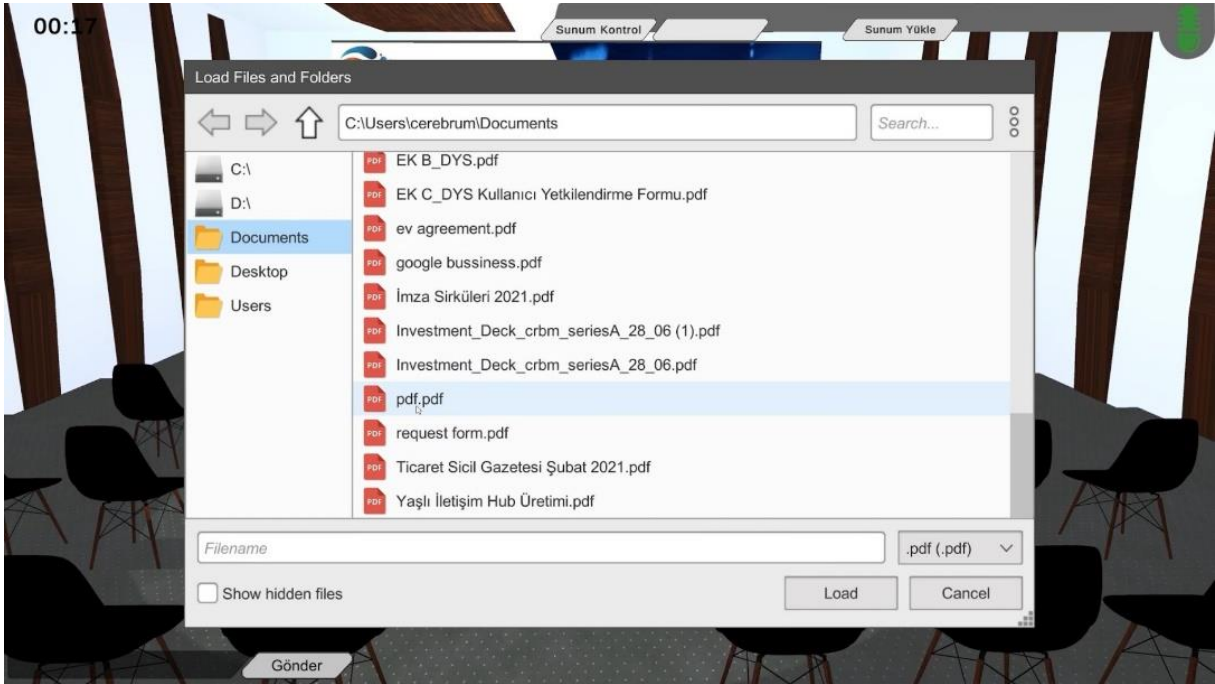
00:17

Sunum Kontrol

Sunum Yükle

Load Files and Folders

C:\Users\cerebrum\Documents

Search...

C:\
D:\
Documents
Desktop
Users

EK B_DYS.pdf
EK C_DYS Kullanıcı Yetkilendirme Formu.pdf
ev agreement.pdf
google bussiness.pdf
İmza Sirküleri 2021.pdf
Investment_Deck_crbm_seriesA_28_06 (1).pdf
Investment_Deck_crbm_seriesA_28_06.pdf
pdf.pdf
request form.pdf
Ticaret Sicil Gazetesi Şubat 2021.pdf
Yaşlı İletişim Hub Üretimi.pdf

Filename

.pdf (.pdf)

Show hidden files

Load

Cancel

Gönder